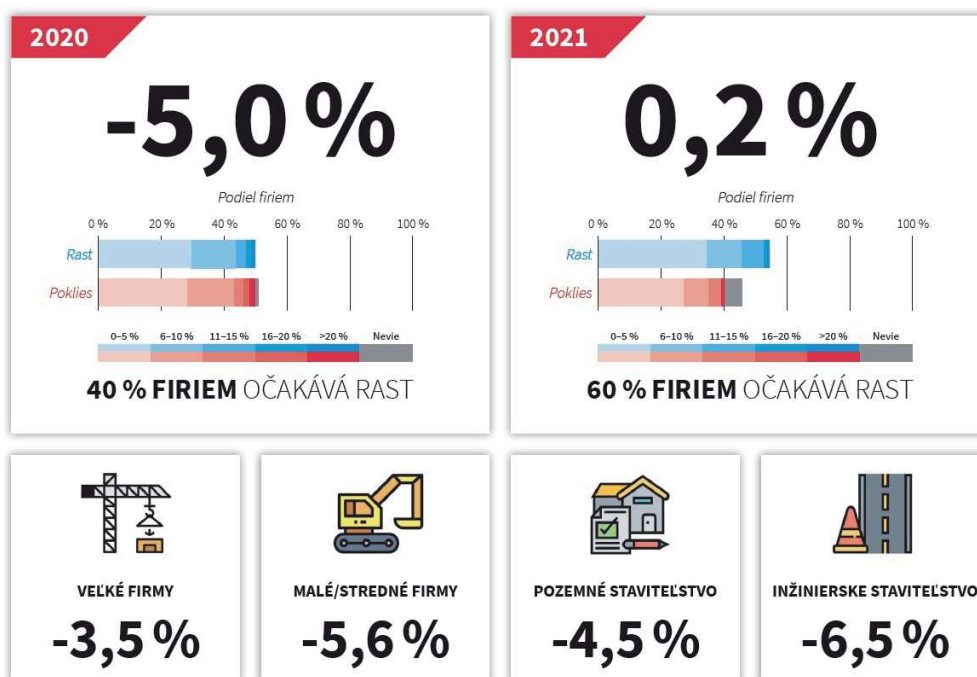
2020

-5,0 %

Podiel firiem

0 % 20 % 40 % 60 % 80 % 100 %

Rast

Poklies

0–5 % 6–10 % 11–15 % 16–20 % >20 % Nevie

40 % FIRIEM OČAKÁVÁ RAST

2021

0,2 %

Podiel firiem

0 % 20 % 40 % 60 % 80 % 100 %

Rast

Poklies

0–5 % 6–10 % 11–15 % 16–20 % >20 % Nevie

60 % FIRIEM OČAKÁVÁ RAST

VEĽKÉ FIRMY

-3,5 %

MALÉ/STREDNÉ FIRMY

-5,6 %

POZEMNÉ STAVITEĽSTVO

-4,5 %

INŽINIERSKE STAVITEĽSTVO

-6,5 %